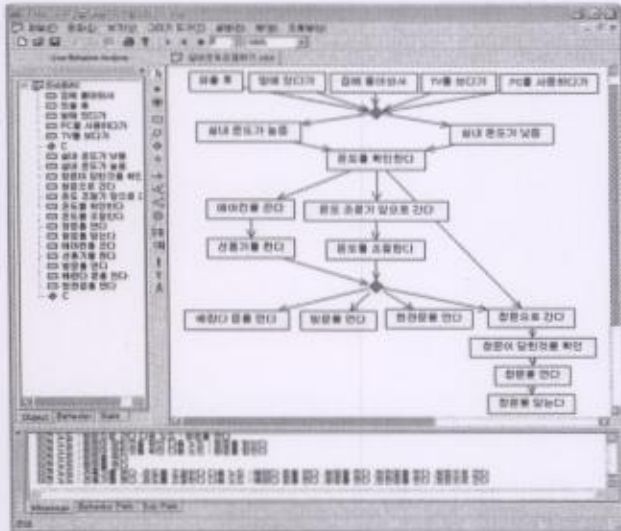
외출 후 | 밖에 있다가 | 집에 들어와서 | TV를 보다가 | PC를 사용하다가

실내 온도가 높음 | 실내 온도가 낮음

온도를 확인한다

에어컨을 켠다 | 온도 조절기 앞으로 간다

선풍기를 켠다 | 온도를 조절한다

베란다 문을 연다 | 방문을 연다 | 현관문을 연다 | 창문으로 간다

창문이 닫혔는지 확인

창문을 연다

창문을 닫는다

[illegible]